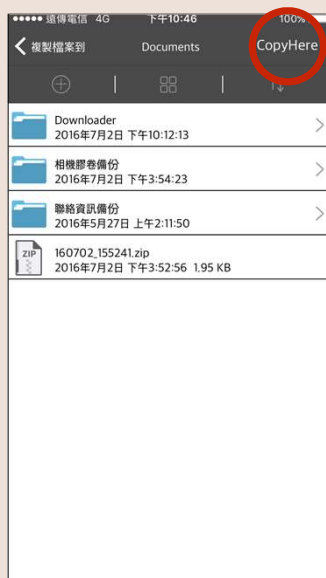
●●●●● 遠傳電信 4G 下午10:46 100%

複製檔案到 Documents CopyHere

Downloader
2016年7月2日 下午10:12:13

相機膠卷備份
2016年7月2日 下午3:54:23

聯絡資訊備份
2016年5月27日 上午2:11:50

ZIP
160702_155241.zip
2016年7月2日 下午3:52:56 1.95 KB